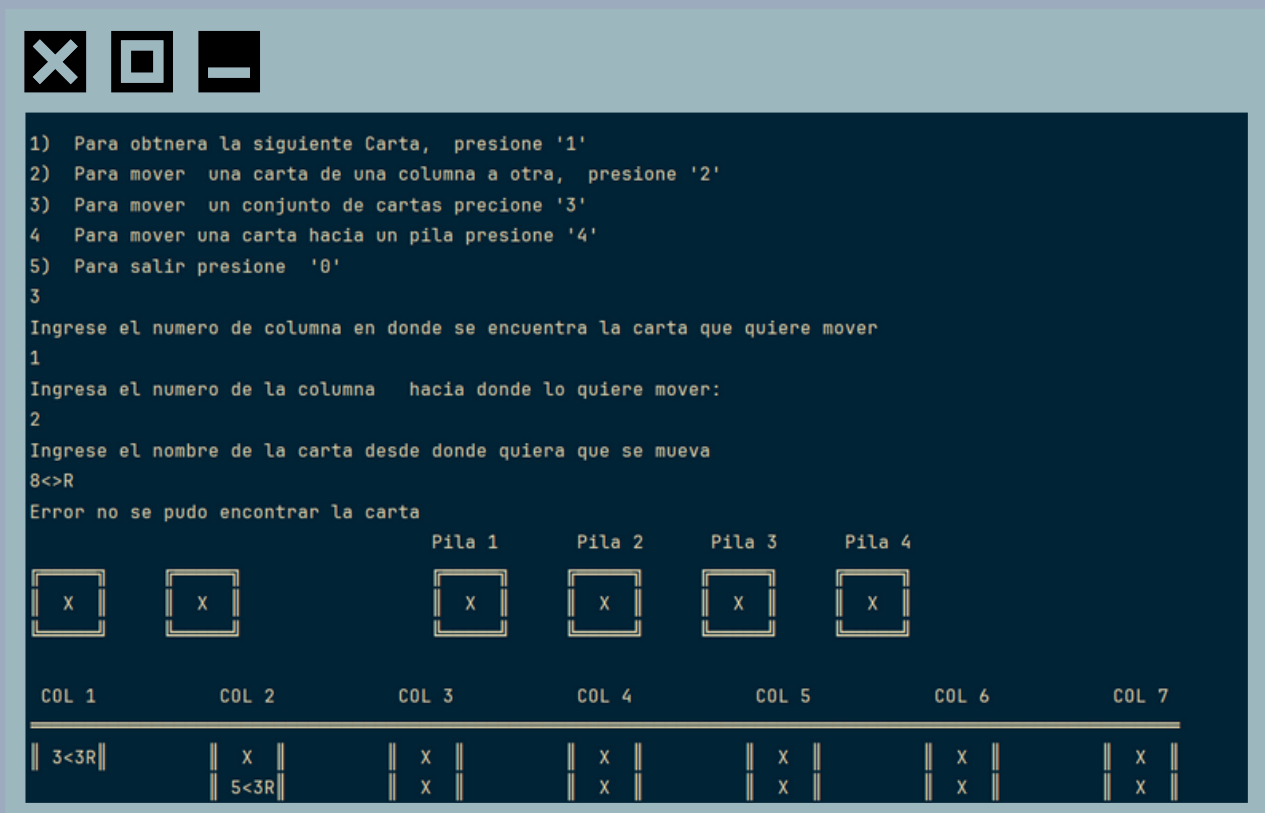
1) Para obtnera la siguiente Carta, presione '1'
2) Para mover una carta de una columna a otra, presione '2'
3) Para mover un conjunto de cartas precione '3'
4 Para mover una carta hacia un pila presione '4'
5) Para salir presione '0'
3
Ingrese el numero de columna en donde se encuentra la carta que quiere mover
1
Ingresa el numero de la columna hacia donde lo quiere mover:
2
Ingrese el nombre de la carta desde donde quiera que se mueva
8<>R
Error no se pudo encontrar la carta

Pila 1 Pila 2 Pila 3 Pila 4

X X X X X X

COL 1 COL 2 COL 3 COL 4 COL 5 COL 6 COL 7

| COL 1 | COL 2 | COL 3 | COL 4 | COL 5 | COL 6 | COL 7 |
|---|---|---|---|---|---|---|
| 3<3R | X | X | X | X | X | X |
| | 5<3R | X | X | X | X | X |